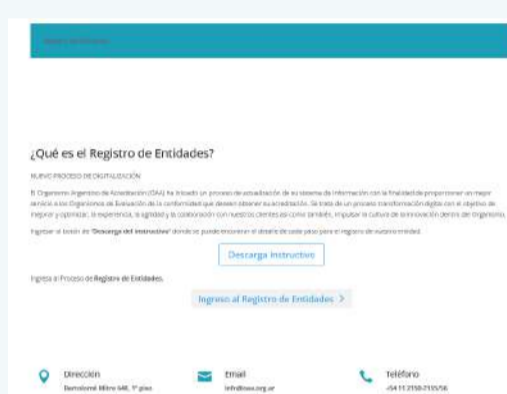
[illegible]

¿Qué es el Registro de Entidades?

NUEVO PROCESO DE DIGITALIZACIÓN

El Organismo Argentino de Acreditación (OAA) ha iniciado un proceso de actualización de su sistema de información con la finalidad de proporcionar un mejor servicio a los Organismos de Evaluación de la conformidad que deseen obtener su acreditación. Se trata de un proceso transformación digital con el objetivo de mejorar y optimizar, la experiencia, la agilidad y la colaboración con nuestros clientes así como también, impulsar la cultura de la innovación dentro del Organismo.

Ingresar al botón de "Descarga del instructivo" donde se puede encontrar el detalle de cada paso para el registro de vuestra entidad.

Descarga Instructivo

Ingresa al Proceso de Registro de Entidades.

Ingreso al Registro de Entidades >

Dirección
Bartolomé Mitre 648, 1° piso

Email
info@oaa.org.ar

Teléfono
+54 11 2150-2155/56